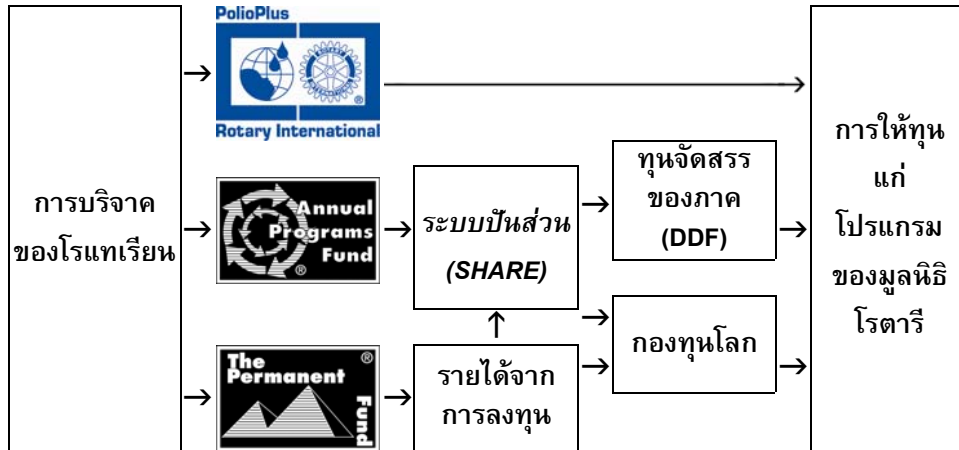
การบริจาคของโรแทเรียน

PolioPlus

Rotary International

Annual Programs Fund

The Permanent Fund

ระบบปันส่วน (SHARE)

รายได้จากการลงทุน

ทุนจัดสรรของภาค (DDF)

กองทุนโลก

การให้ทุนแก่โปรแกรมของมูลนิธิโรตารี